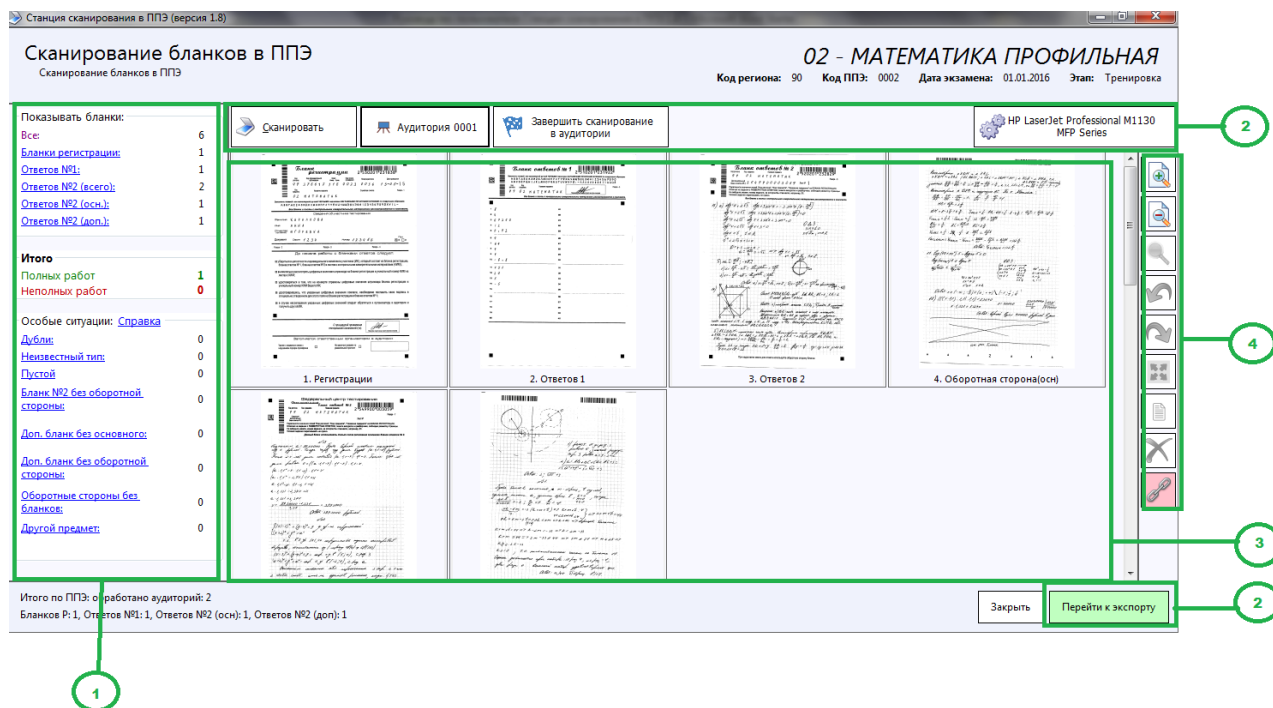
Станция сканирования в ППЭ (версия 1.8)

Сканирование бланков в ППЭ
Сканирование бланков в ППЭ

02 - МАТЕМАТИКА ПРОФИЛЬНАЯ
Код региона: 90 Код ППЭ: 0002 Дата экзамена: 01.01.2016 Этап: Тренировка

Сканировать
Аудитория 0001
Завершить сканирование в аудитории
HP LaserJet Professional M1130 MFP Series

Показывать бланки:
| | |
|---|---|
| Все: | 6 |
| Бланки регистрации: | 1 |
| Ответов №1: | 1 |
| Ответов №2 (всего): | 2 |
| Ответов №2 (осн.): | 1 |
| Ответов №2 (доп.): | 1 |

Итого
| | |
|---|---|
| Полных работ | 1 |
| Неполных работ | 0 |

Особые ситуации: Справка
| | |
|---|---|
| Дубли: | 0 |
| Неизвестный тип: | 0 |
| Пустой | 0 |
| Бланк №2 без оборотной стороны: | 0 |
| Доп. бланк без основного: | 0 |
| Доп. бланк без оборотной стороны: | 0 |
| Оборотные стороны без бланков: | 0 |
| Другой предмет: | 0 |

1. Регистрации
2. Ответов 1
3. Ответов 2
4. Оборотная сторона(осн)

Итого по ППЭ: обработано аудиторий: 2
Бланков Р: 1, Ответов №1: 1, Ответов №2 (осн): 1, Ответов №2 (доп): 1

Закрыть
Перейти к экспорту

1
2
2
3
4